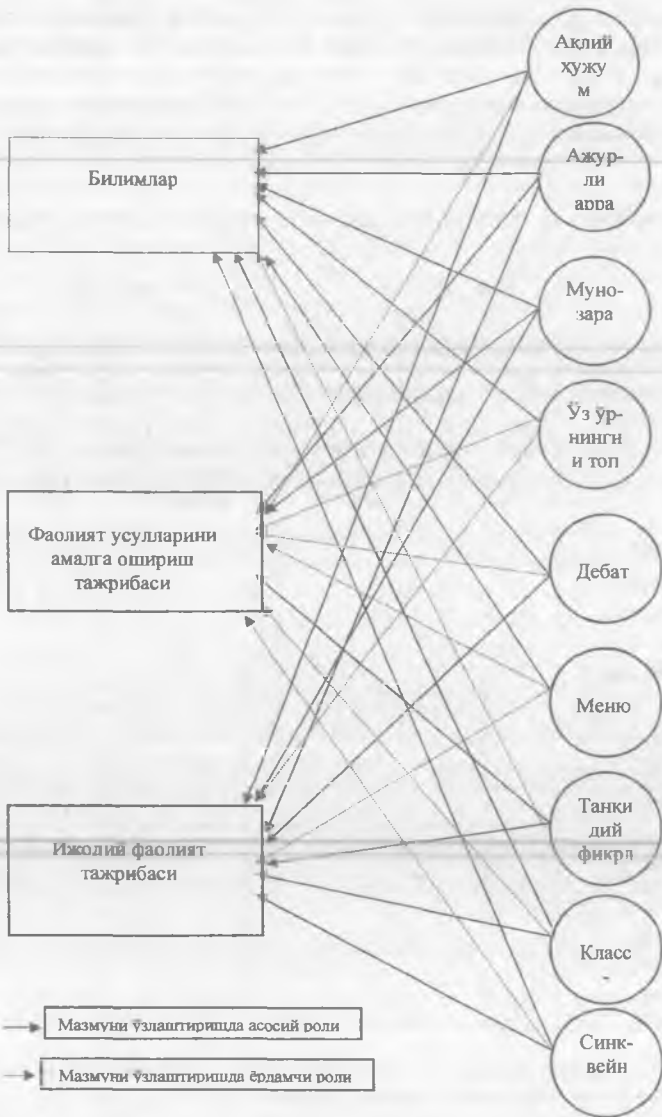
Билимлар

Фаолият усулларини амалга ошириш тажрибаси

Ижодий фаолият тажрибаси

Аклий ҳужум

Ажурли арра

Мунозара

Ўз ўрнинги топ

Дебат

Меню

Танкидий фикрл

Класс -

Синквейн

Мазмуни ўзлаштиришда асосий роли

Мазмуни ўзлаштиришда ёрдамчи роли